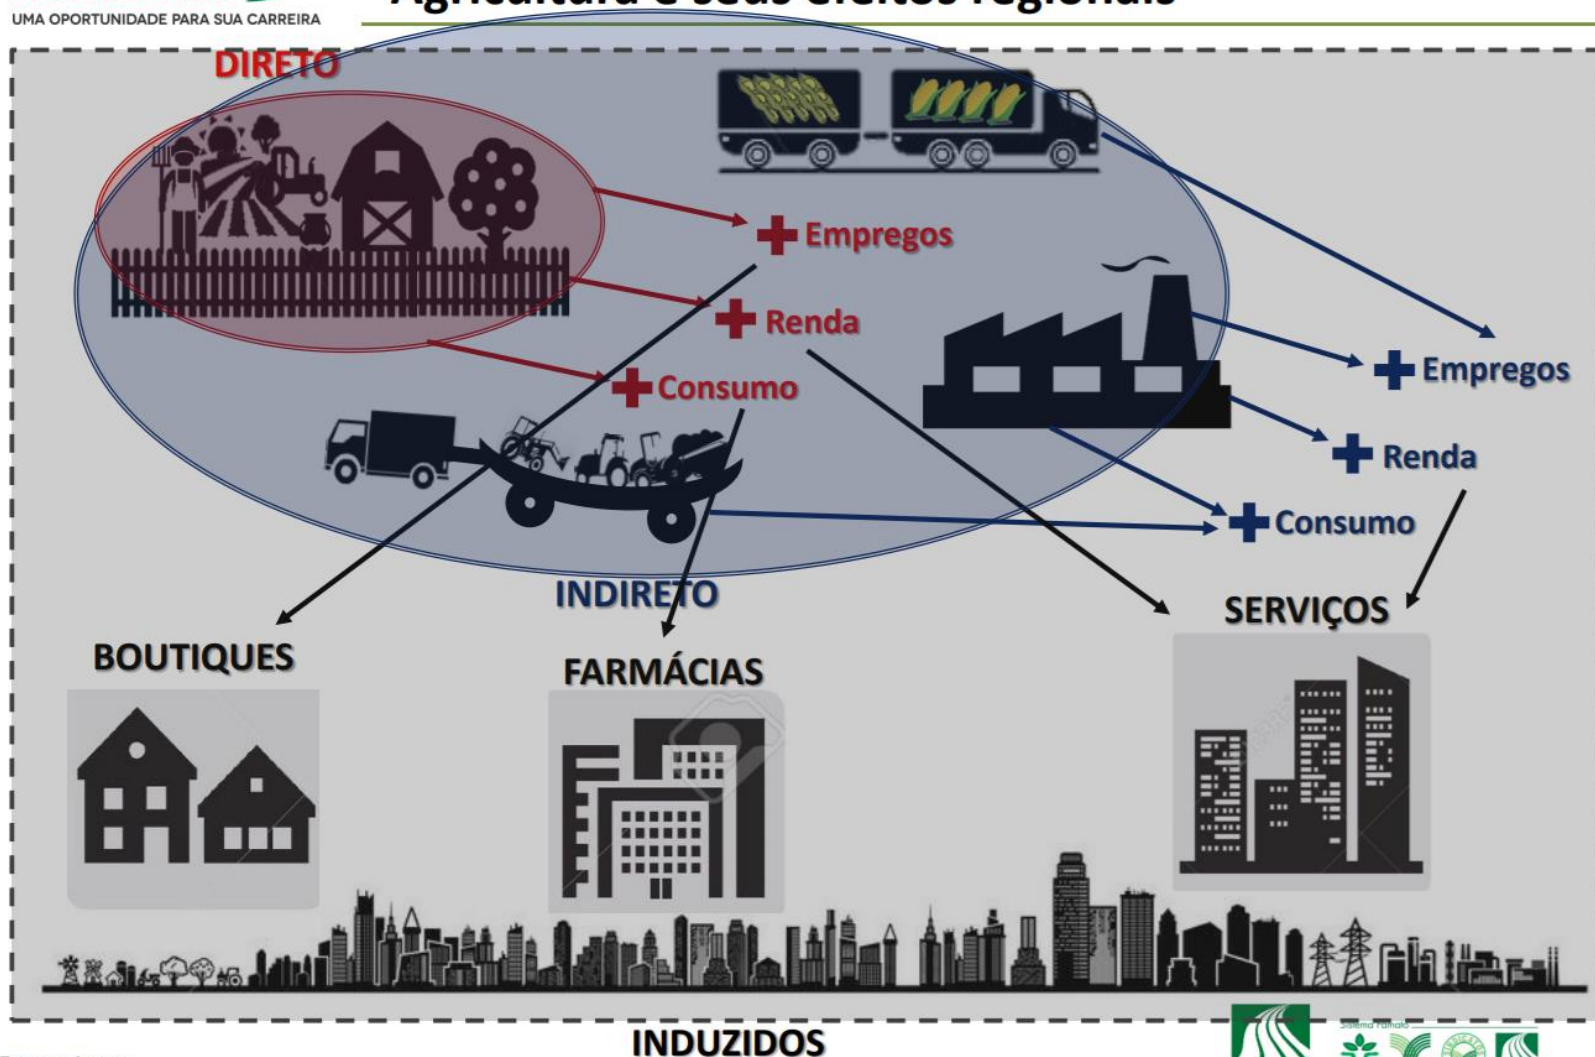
UMA OPORTUNIDADE PARA SUA CARREIRA

Agricultura e seus efeitos regionais

DIRETO

+ Empregos
+ Renda
+ Consumo

+ Empregos
+ Renda
+ Consumo

INDIRETO

BOUTIQUES

FARMÁCIAS

SERVIÇOS

INDUZIDOS

Sistema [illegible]